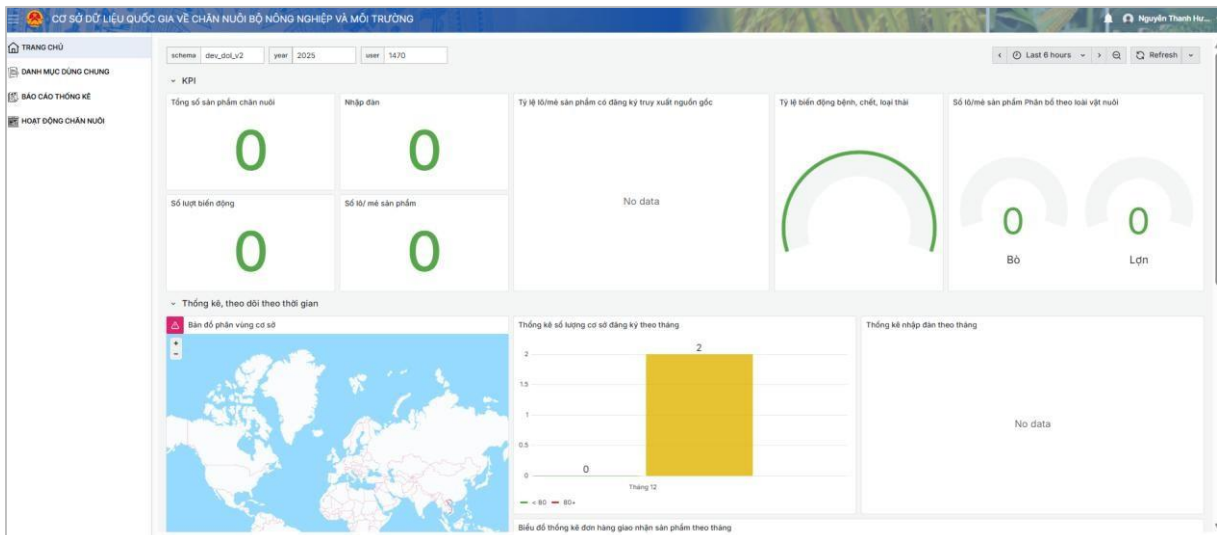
CƠ SỞ DỮ LIỆU QUỐC GIA VỀ CHĂN NUÔI BỘ NÔNG NGHIỆP VÀ MÔI TRƯỜNG

Nguyễn Thanh Hu...

TRANG CHỦ
DANH MỤC DÙNG CHUNG
BÁO CÁO THỐNG KÊ
HOẠT ĐỘNG CHĂN NUÔI

scheme dev_dol_v2 year 2025 user 1470

Last 6 hours Refresh

KPI

Tổng số sản phẩm chăn nuôi
0

Nhập đàn
0

Tỷ lệ lô/mẻ sản phẩm có đăng ký truy xuất nguồn gốc
No data

Tỷ lệ biến động bệnh, chết, loại thải

Số lô/mẻ sản phẩm Phân bổ theo loài vật nuôi
0
Bò
0
Lợn

Số lượt biến động
0

Số lô/ mẻ sản phẩm
0

Thống kê, theo dõi theo thời gian

Bản đồ phân vùng cơ sở

Thống kê số lượng cơ sở đăng ký theo tháng
2
0
2
1.5
1
0.5
0
Tháng 12
< 80 80+

Thống kê nhập đàn theo tháng
No data

Biểu đồ thống kê đơn hàng giao nhận sản phẩm theo tháng